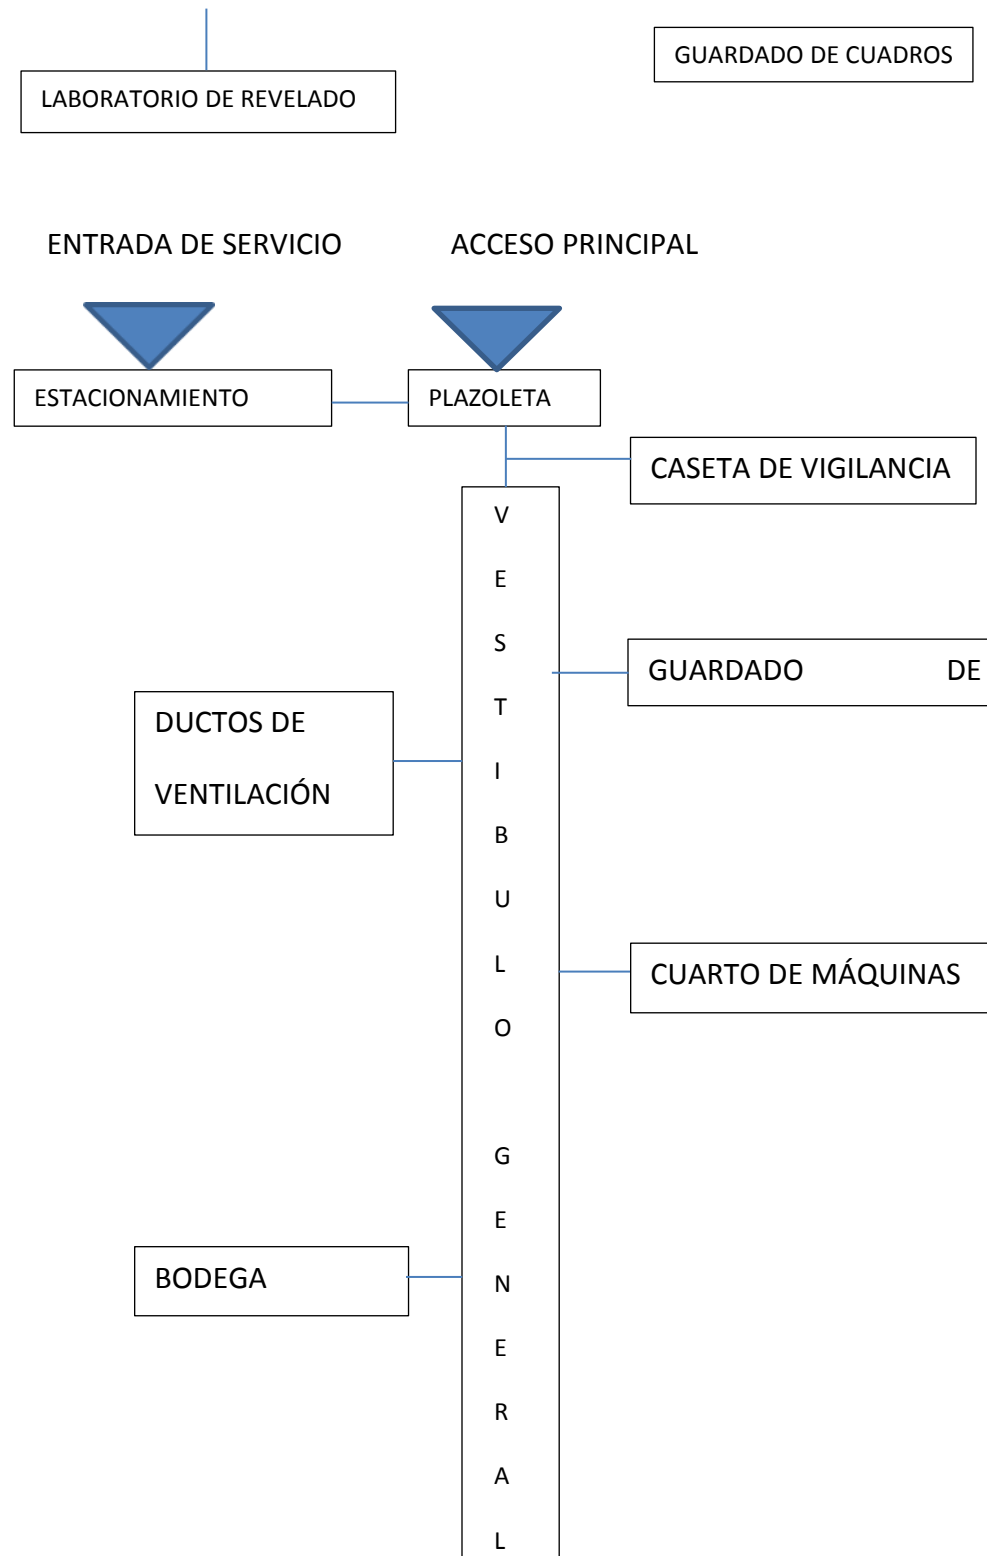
LABORATORIO DE REVELADO

GUARDADO DE CUADROS

ENTRADA DE SERVICIO

ACCESO PRINCIPAL

ESTACIONAMIENTO

PLAZOLETA

CASETA DE VIGILANCIA

VESTIBULO GENERAL

GUARDADO DE

DUCTOS DE VENTILACIÓN

CUARTO DE MÁQUINAS

BODEGA